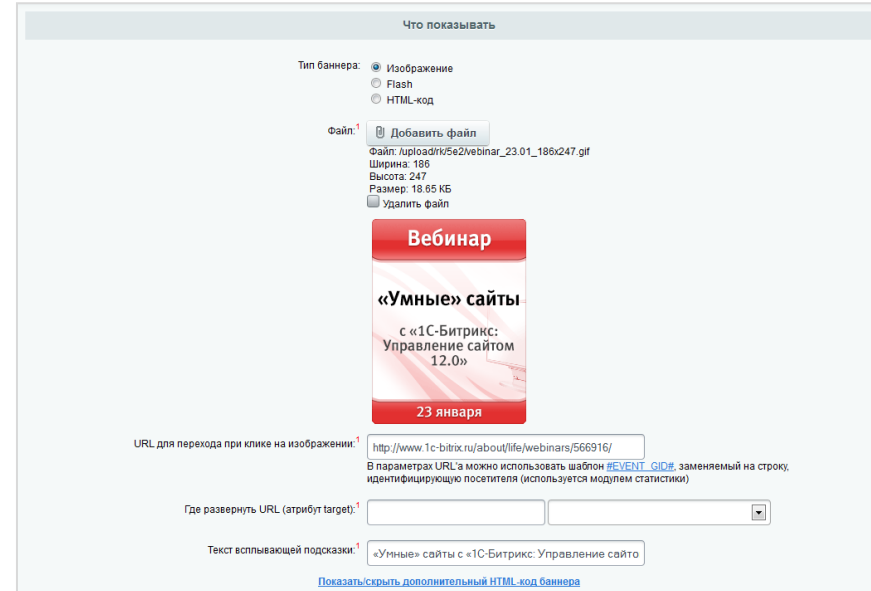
Что показывать

Тип баннера: Изображение
Flash
HTML-код

Файл:$^1$ Добавить файл
Файл: /upload/rk/5e2/vebinar_23.01_186x247.gif
Ширина: 186
Высота: 247
Размер: 18.65 КБ
Удалить файл

Вебинар
«Умные» сайты
с «1С-Битрикс: Управление сайтом 12.0»
23 января

URL для перехода при клике на изображении:$^1$ http://www.1c-bitrix.ru/about/life/webinars/566916/
В параметрах URL'а можно использовать шаблон #EVENT_GID#, заменяемый на строку, идентифицирующую посетителя (используется модулем статистики)

Где развернуть URL (атрибут target):$^1$

Текст всплывающей подсказки:$^1$ «Умные» сайты с «1С-Битрикс: Управление сайто

Показать/скрыть дополнительный HTML-код баннера